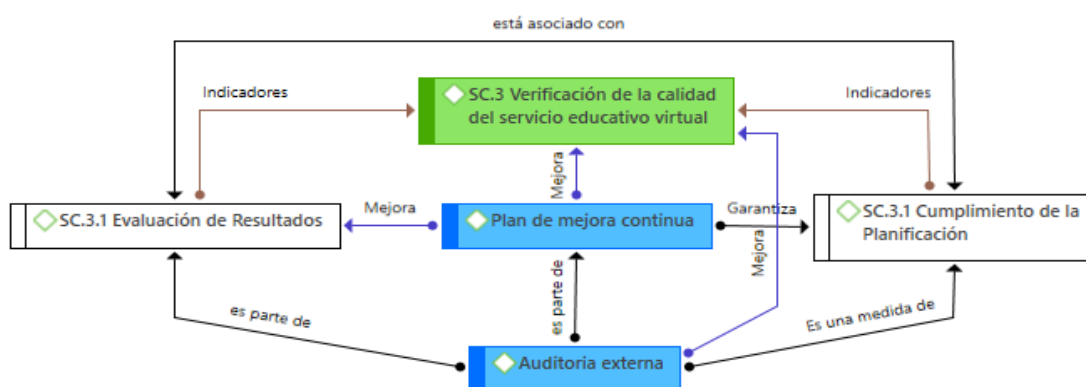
está asociado con

Indicadores

SC.3 Verificación de la calidad del servicio educativo virtual

Indicadores

Mejora

SC.3.1 Evaluación de Resultados

Mejora

Plan de mejora continua

Garantiza

SC.3.1 Cumplimiento de la Planificación

es parte de

Mejora

es parte de

Es una medida de

Auditoria externa